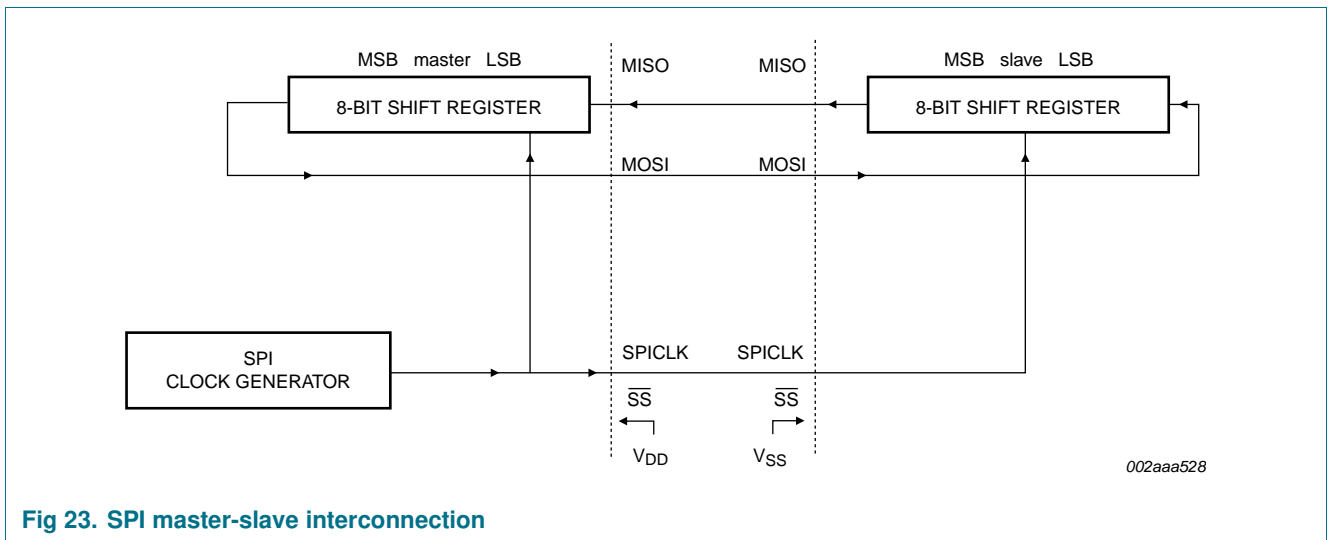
MSB master LSB

8-BIT SHIFT REGISTER

MISO

MISO

MSB slave LSB

8-BIT SHIFT REGISTER

MOSI

MOSI

SPI
CLOCK GENERATOR

SPICLK

SPICLK

$\overline{SS}$

$\overline{SS}$

$V_{DD}$

$V_{SS}$

002aaa528

Fig 23. SPI master-slave interconnection